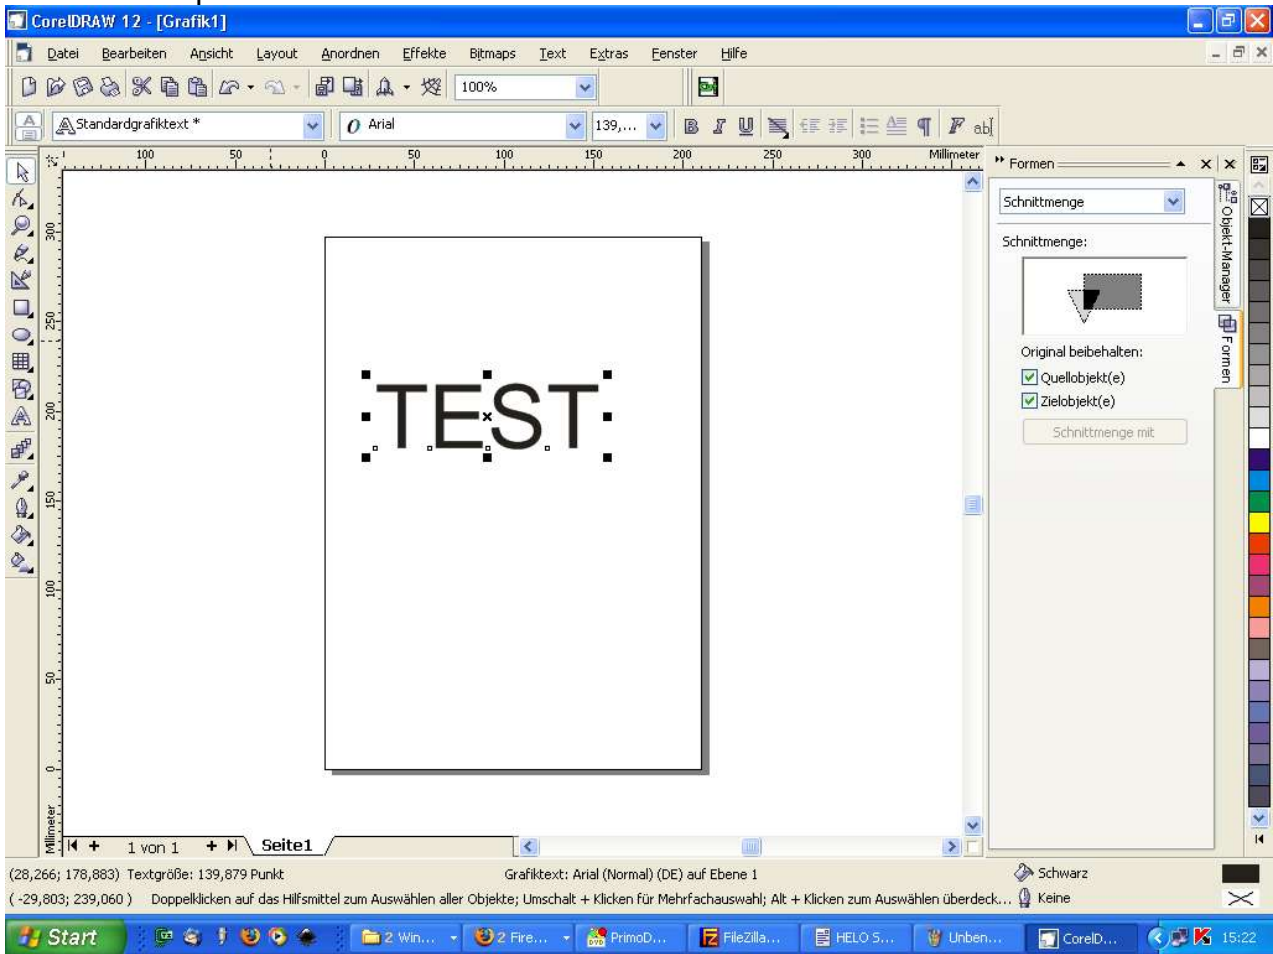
CorelDRAW 12 - [Grafik1]

Datei Bearbeiten Ansicht Layout Anordnen Effekte Bitmaps Text Extras Fenster Hilfe

100%

Standardgrafiktext * Arial 139,...

100 50 0 50 100 150 200 250 300 Millimeter

300 250 200 150 100 50 0 Millimeter

TEST

Formen

Schnittmenge

Schnittmenge:

Original beibehalten:

Quellobjekt(e)

Zielobjekt(e)

Schnittmenge mit

Objekt-Manager

Formen

1 von 1 Seite1

(28,266; 178,883) Textgröße: 139,879 Punkt Grafiktext: Arial (Normal) (DE) auf Ebene 1 Schwarz

( -29,803; 239,060 ) Doppelklicken auf das Hilfsmittel zum Auswählen aller Objekte; Umschalt + Klicken für Mehrfachauswahl; Alt + Klicken zum Auswählen überdeck... Keine

Start 2 Win... 2 Fire... PrimoD... FileZilla... HELO S... Unben... CorelD... 15:22